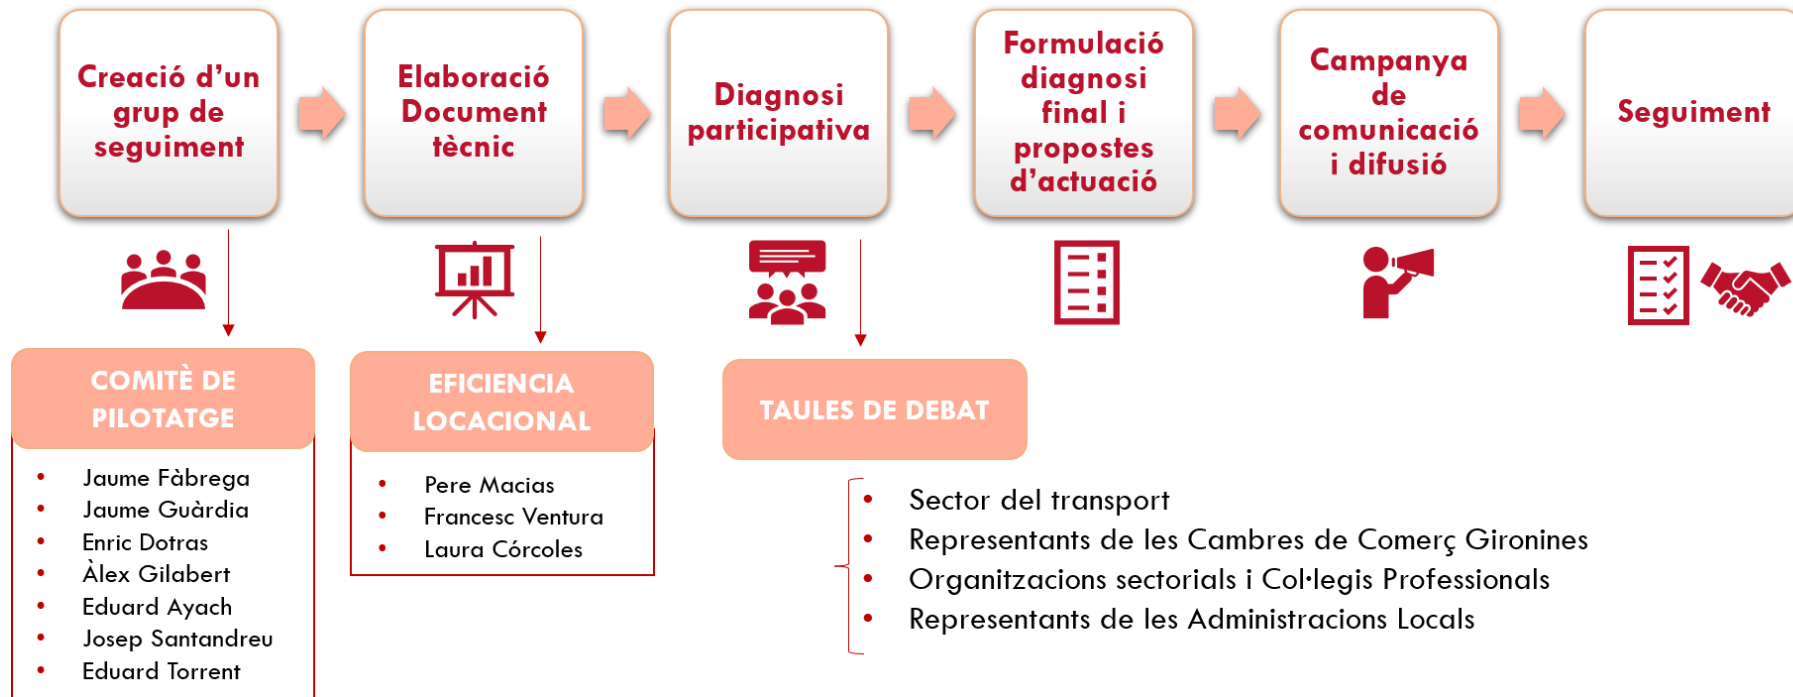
Creació d'un grup de seguiment

Elaboració Document tècnic

Diagnosi participativa

Formulació diagnosi final i propostes d'actuació

Campanya de comunicació i difusió

Seguiment

COMITÈ DE PILOTATGE

- Jaume Fàbrega
- Jaume Guàrdia
- Enric Dotras
- Àlex Gilabert
- Eduard Ayach
- Josep Santandreu
- Eduard Torrent

EFICIENCIA LOCACIONAL

- Pere Macias
- Francesc Ventura
- Laura Córcoles

TAULES DE DEBAT

- Sector del transport
- Representants de les Cambres de Comerç Gironines
- Organitzacions sectorials i Col·legis Professionals
- Representants de les Administracions Locals